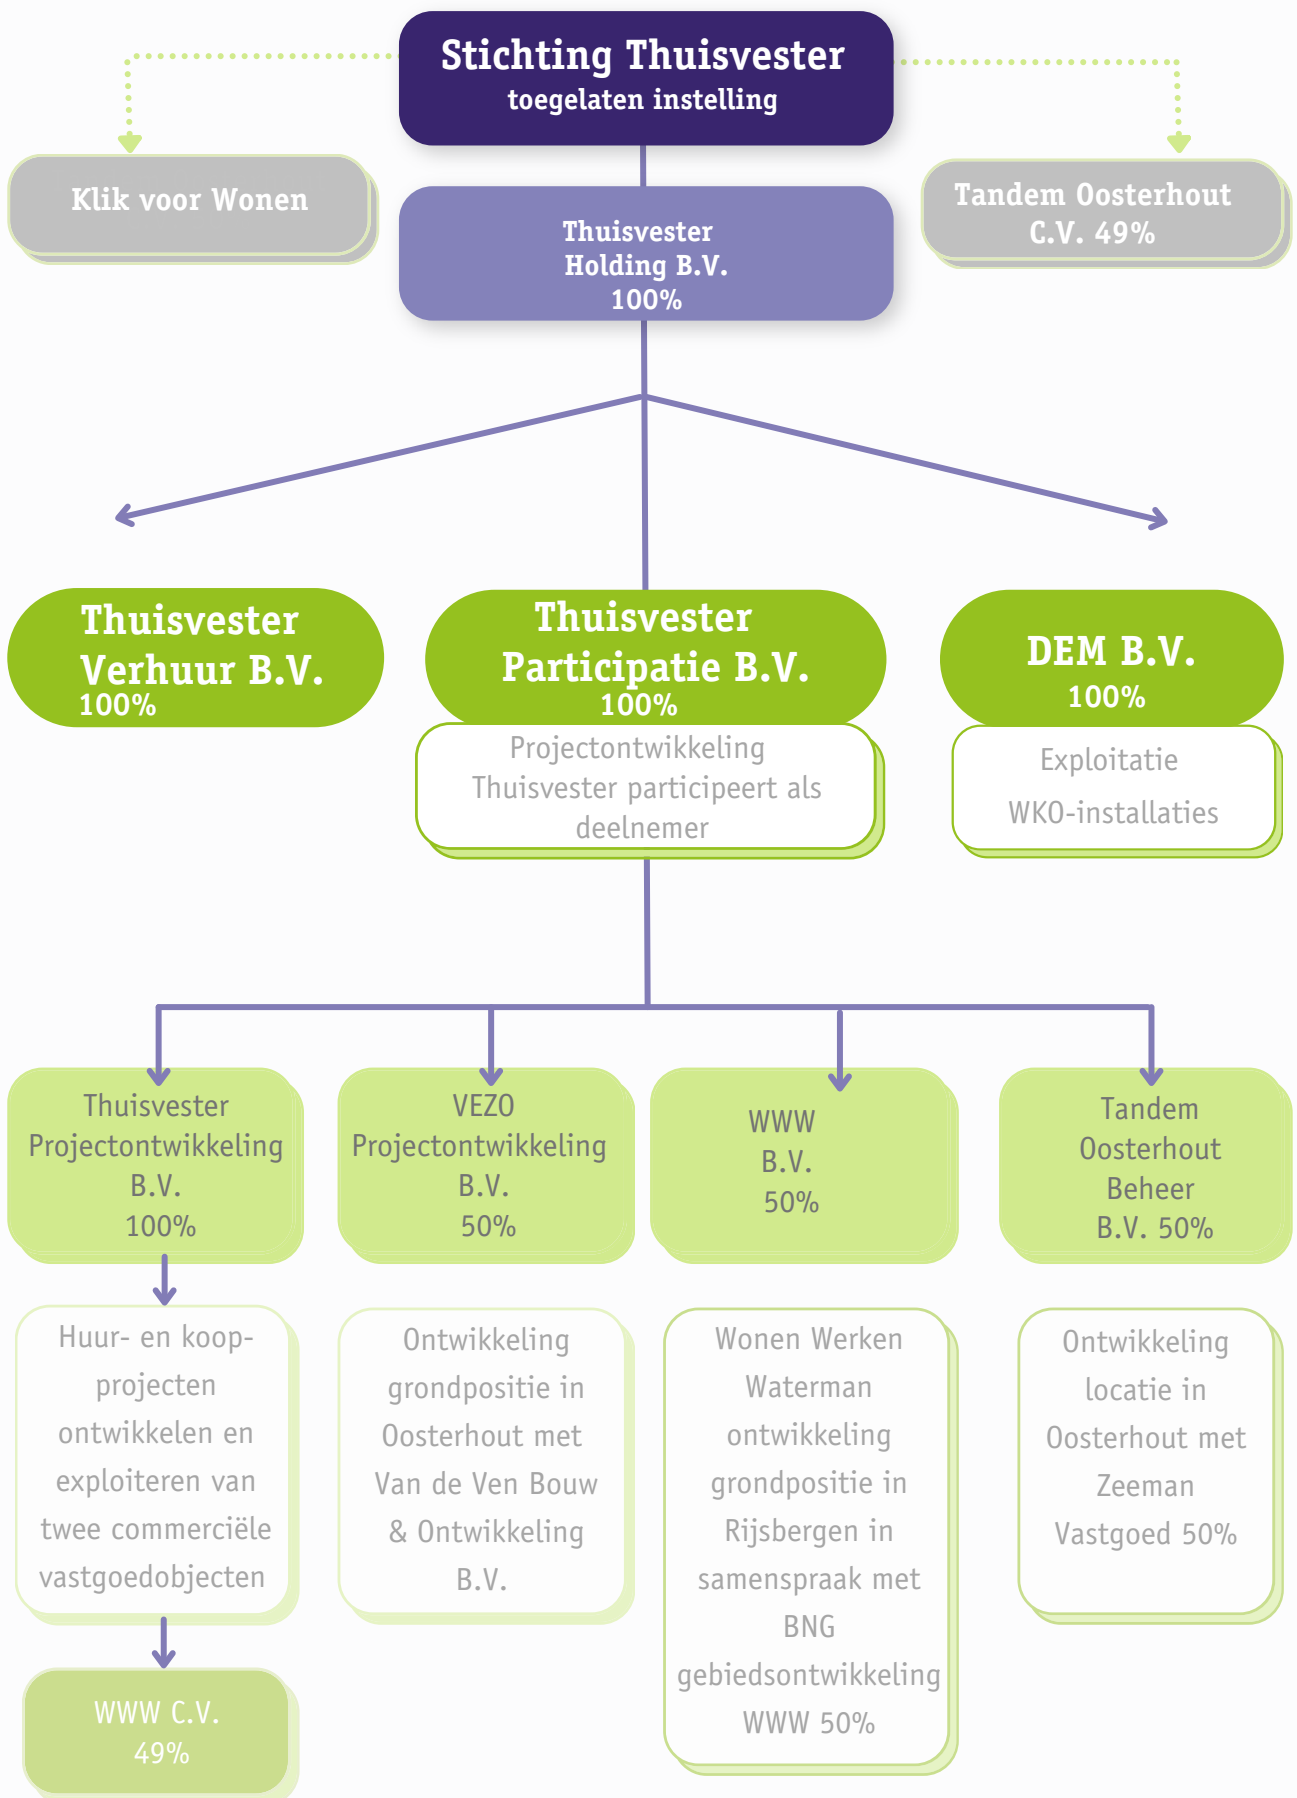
Stichting Thuisvester
toegelaten instelling

Klik voor Wonen

Tandem Oosterhout C.V. 49%

Thuisvester Holding B.V. 100%

Thuisvester Verhuur B.V. 100%

Thuisvester Participatie B.V. 100%

Projectontwikkeling Thuisvester participeert als deelnemer

DEM B.V. 100%

Exploitatie WKO-installaties

Thuisvester Projectontwikkeling B.V. 100%

VEZO Projectontwikkeling B.V. 50%

WWW B.V. 50%

Tandem Oosterhout Beheer B.V. 50%

Huur- en koopprojecten ontwikkelen en exploiteren van twee commerciële vastgoedobjecten

Ontwikkeling grondpositie in Oosterhout met Van de Ven Bouw & Ontwikkeling B.V.

Wonen Werken Waterman ontwikkeling grondpositie in Rijsbergen in samenspraak met BNG gebiedsontwikkeling WWW 50%

Ontwikkeling locatie in Oosterhout met Zeeman Vastgoed 50%

WWW C.V. 49%